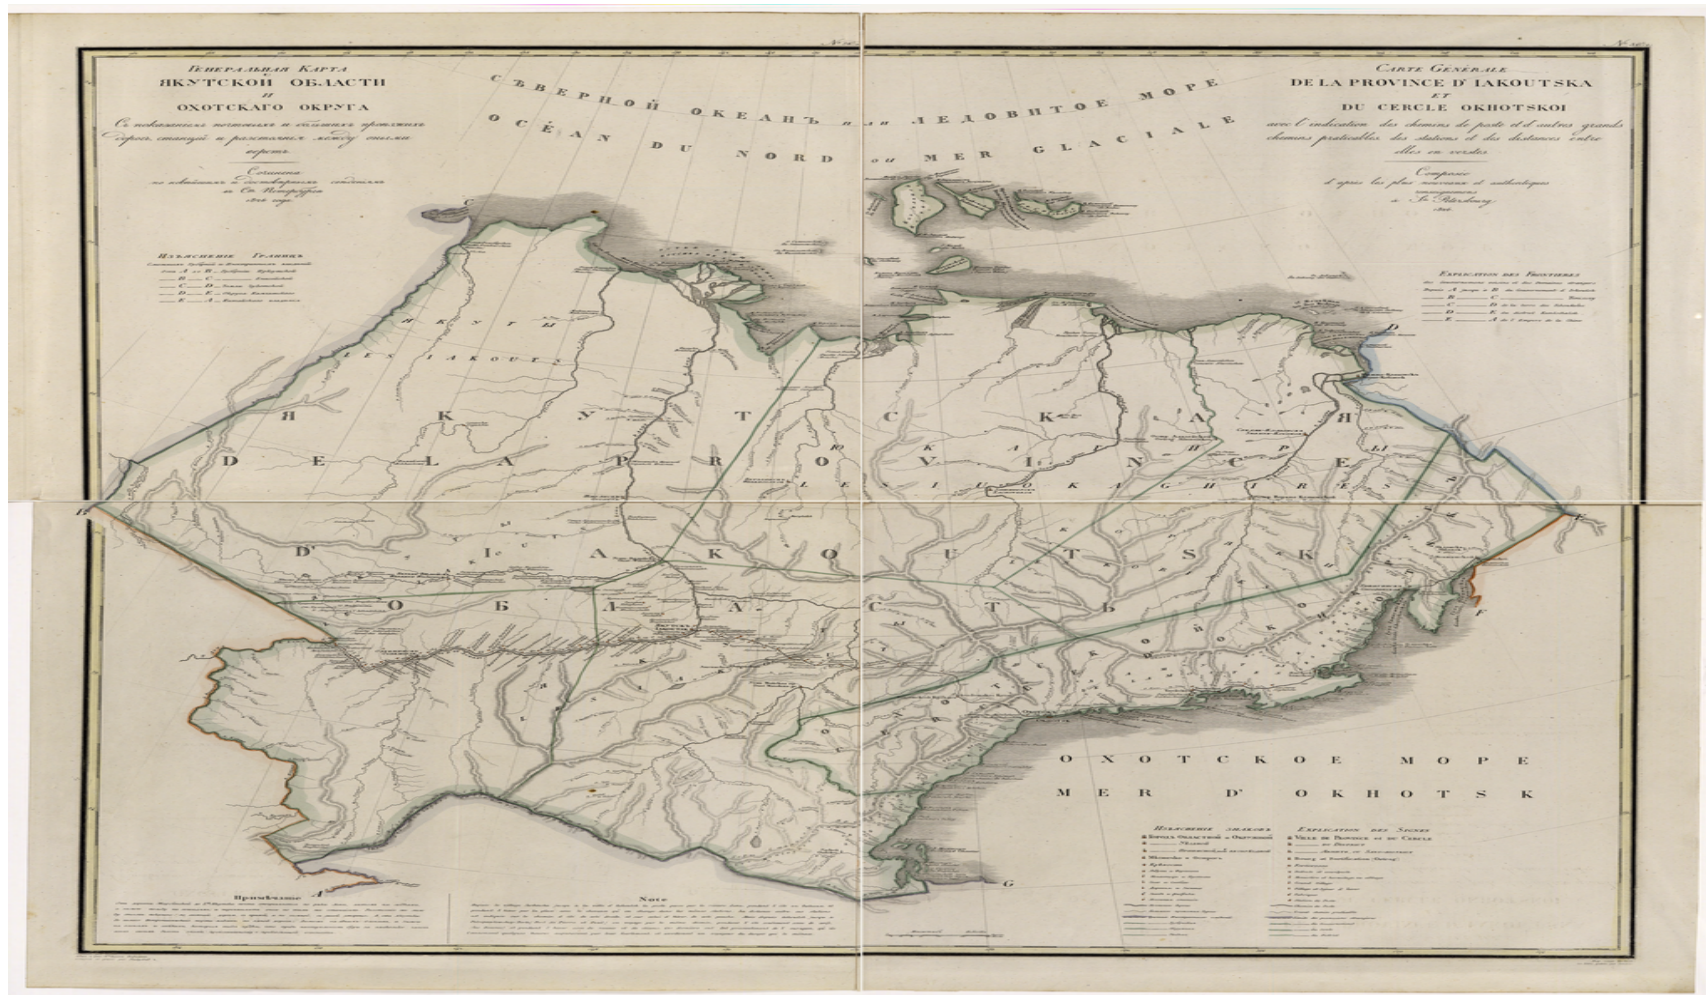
Генеральная Карта
Якутской Области
и
Охотскаго Округа
Съ показаніемъ почтовыхъ и съѣзжихъ проѣзжихъ дорогъ, станцій и разстояній между оными верстъ

Сочинена
по новѣйшимъ и достовѣрнымъ сведѣніямъ
въ Ст. Петербургѣ
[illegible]

Carte Générale
de la Province d' Iakoutska
et
du Cercle Okhotskoi
avec l' indication des chemins de poste et d' autres grands chemins praticables, des stations et des distances entre elles en verstes

Composée
d' après les plus nouveaux et authentiques renseignements
à St. Pétersbourg
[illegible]

Сѣверной Океанъ или Ледовитое Море
Océan du Nord ou Mer Glaciale

Изъясненіе Границъ

Explication des Frontières

Якуты
Les Iakouts

Якутская
de la Province
d' Iakoutsk
Область

Юкагиры
Les Iukaghires

Охотское Море
Mer d' Okhotsk

Изъясненіе знаковъ

Explication des Signes

Примѣчаніе

Note

A
B
E
F
G